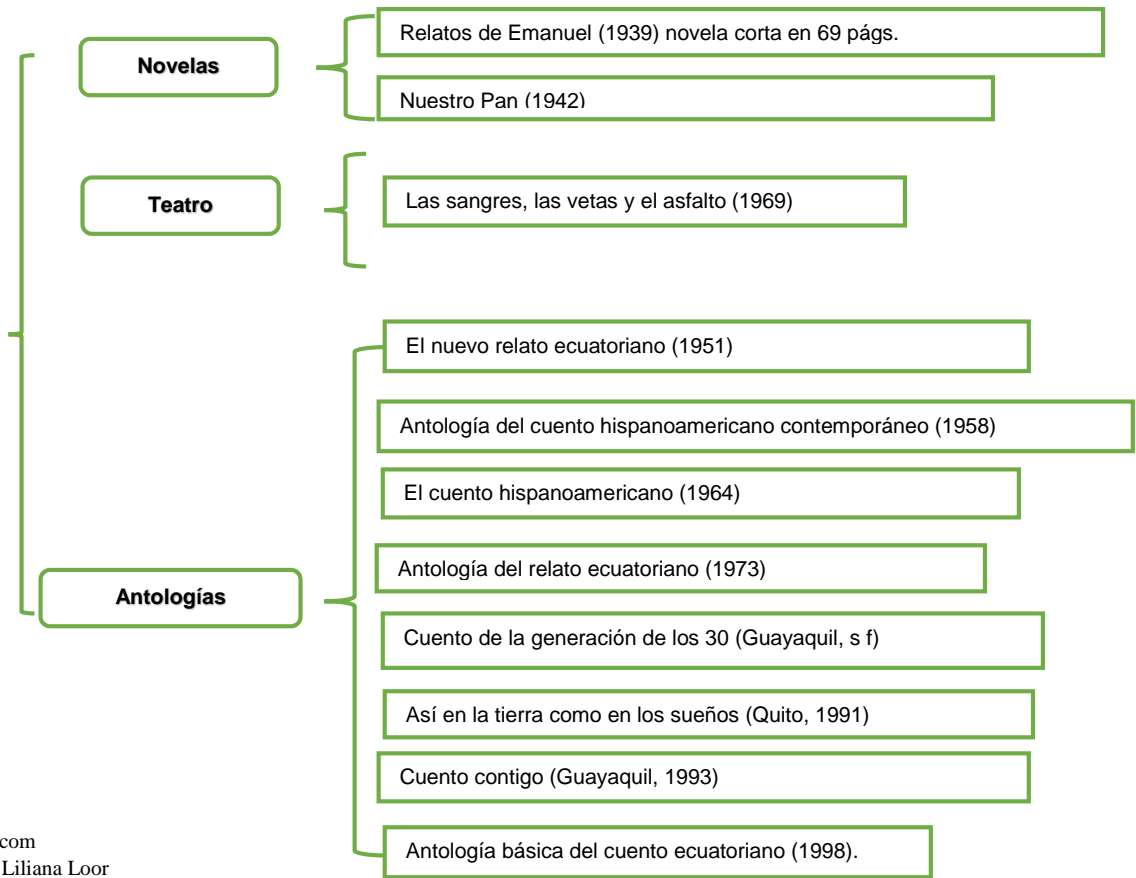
Novelas

Relatos de Emanuel (1939) novela corta en 69 págs.

Nuestro Pan (1942)

Teatro

Las sangres, las vetas y el asfalto (1969)

Antologías

El nuevo relato ecuatoriano (1951)

Antología del cuento hispanoamericano contemporáneo (1958)

El cuento hispanoamericano (1964)

Antología del relato ecuatoriano (1973)

Cuento de la generación de los 30 (Guayaquil, s f)

Así en la tierra como en los sueños (Quito, 1991)

Cuento contigo (Guayaquil, 1993)

Antología básica del cuento ecuatoriano (1998).

com
Liliana Loor